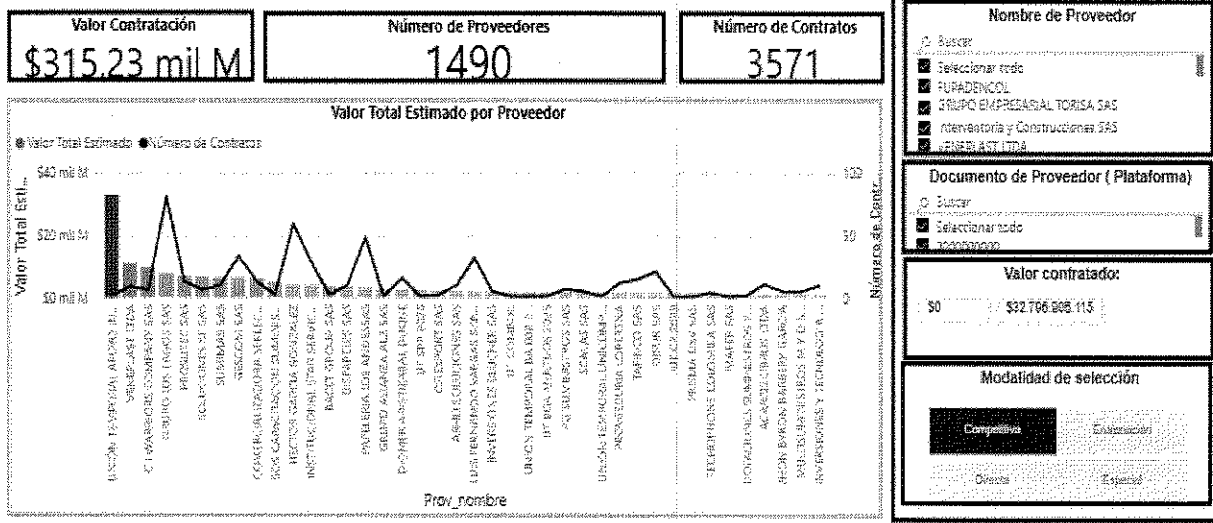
Valor Contratación
\$315,23 mil M

Número de Proveedores
1490

Número de Contratos
3571

Valor Total Estimado por Proveedor

● Valor Total Estimado ● Número de Contratos

\$40 mil M
\$20 mil M
\$0 mil M

Valor Total Esti...

100
50
0

Número de Contr...

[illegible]
VENEPLAST LTDA
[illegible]
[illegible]
PROMIDICS SAS
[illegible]
SUMIMAS SAS
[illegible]
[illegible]
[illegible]
HECTOR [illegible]
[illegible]
BACKT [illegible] SAS
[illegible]
PAPELERIA LOS ANDES SAS
GRUPO ALIANZA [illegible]
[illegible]
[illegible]
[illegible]
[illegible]
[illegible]
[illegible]
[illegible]
UNION TEMPORAL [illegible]
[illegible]
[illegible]
SCALAS SAS
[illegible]
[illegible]
TAPESCO SAS
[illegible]
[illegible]
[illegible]
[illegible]
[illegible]
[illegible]
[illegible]
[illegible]
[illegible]
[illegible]

Prov_nombre

Nombre de Proveedor
Buscar
Seleccionar todo
FUPADENCOL
GRUPO EMPRESARIAL TORISA SAS
Interventoria y Construcciones SAS
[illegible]

Documento de Proveedor ( Plataforma)
Buscar
Seleccionar todo
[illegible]

Valor contratado:
\$0
\$32.766.908.115

Modalidad de selección
Competitiva
Contratación
Directa
Especial